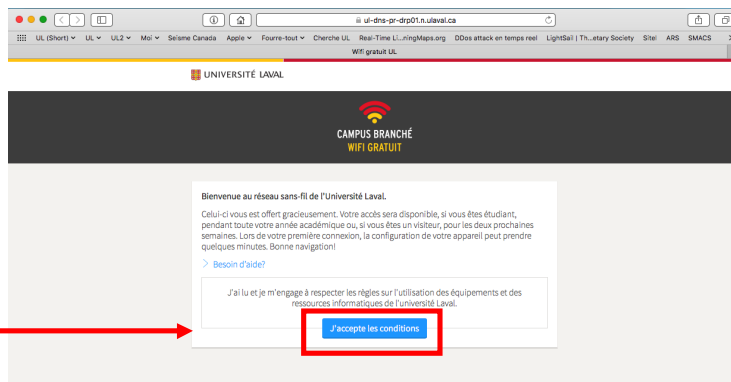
ul-dns-pr-drp01.n.ulaval.ca

UL (Short) UL UL2 Moi Seisme Canada Apple Fourre-tout Cherche UL Real-Time Li...ringMaps.org DDos attack en temps reel LightSail | Th...etary Society Sitel ARS SMACS

Wifi gratuit UL

UNIVERSITÉ LAVAL

CAMPUS BRANCHÉ
WIFI GRATUIT

Bienvenue au réseau sans-fil de l'Université Laval.

Celui-ci vous est offert gracieusement. Votre accès sera disponible, si vous êtes étudiant, pendant toute votre année académique ou, si vous êtes un visiteur, pour les deux prochaines semaines. Lors de votre première connexion, la configuration de votre appareil peut prendre quelques minutes. Bonne navigation!

Besoin d'aide?

J'ai lu et je m'engage à respecter les règles sur l'utilisation des équipements et des ressources informatiques de l'université Laval.

J'accepte les conditions